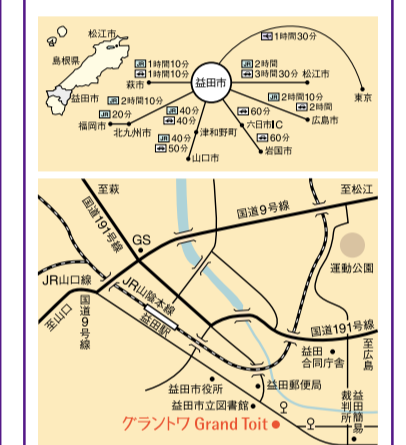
松江市
島根県
益田市
1時間30分
1時間10分
1時間10分
萩市
2時間
3時間30分
松江市
東京
2時間10分
益田市
2時間10分
2時間
広島市
20分
福岡市
北九州市
40分
40分
40分
50分
山口市
津和野町
60分
六日市IC
60分
岩国市

至萩
至松江
国道191号線
国道9号線
GS
JR山陰本線
JR山口線
益田駅
運動公園
至山口
国道9号線
国道191号線
至広島
益田合同庁舎
益田郵便局
益田市役所
益田市立図書館
裁判所
グラントワ Grand Toit